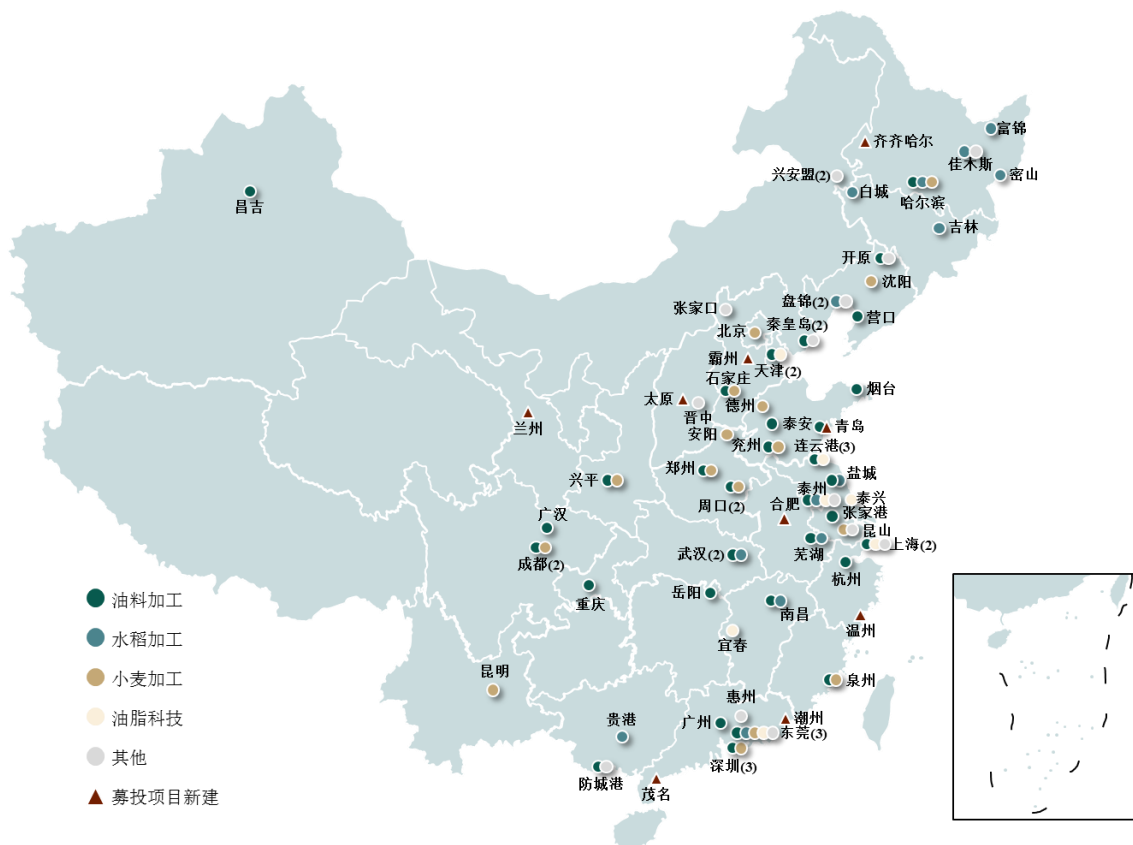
昌吉
齐齐哈尔
富锦
佳木斯
兴安盟(2)
密山
白城
哈尔滨
吉林
开原
沈阳
张家口
盘锦(2)
北京
秦皇岛(2)
营口
霸州
天津(2)
石家庄
烟台
兰州
太原
晋中
德州
安阳
泰安
青岛
兖州
连云港(3)
郑州
盐城
兴平
泰州
泰兴
周口(2)
合肥
张家港
广汉
昆山
成都(2)
上海(2)
武汉(2)
芜湖
杭州
重庆
岳阳
南昌
温州
宜春
昆明
泉州
惠州
贵港
广州
潮州
东莞(3)
深圳(3)
防城港
茂名
油料加工
水稻加工
小麦加工
油脂科技
其他
募投项目新建